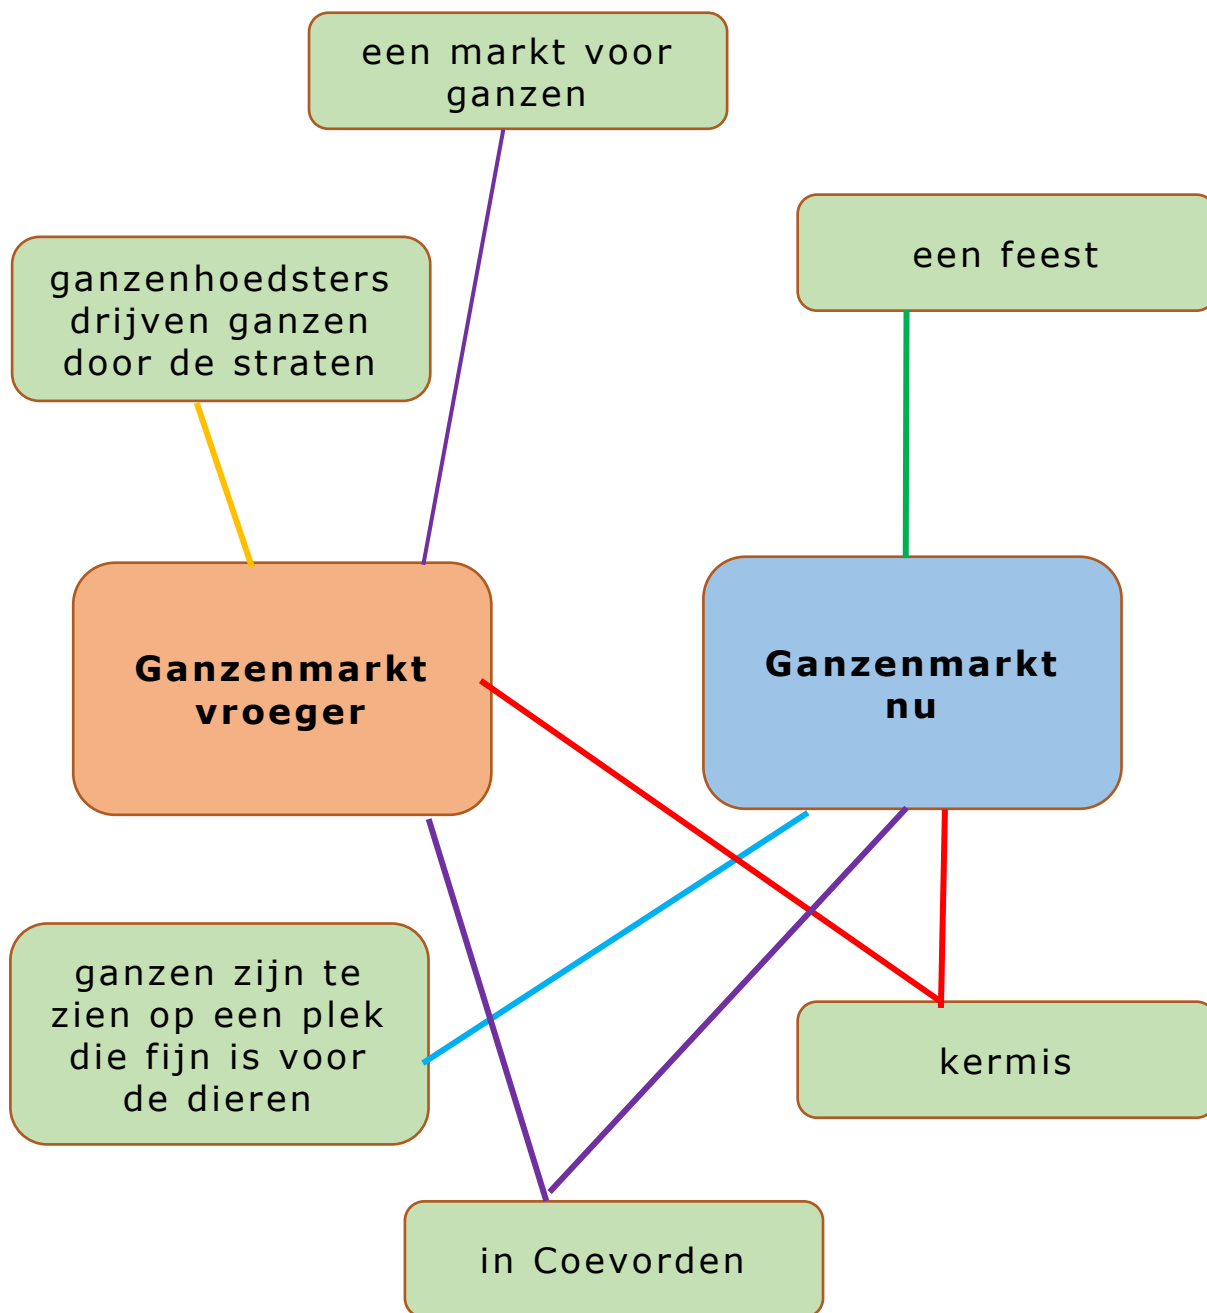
een markt voor ganzen

een feest

ganzenhoedsters drijven ganzen door de straten

**Ganzenmarkt vroeger**

**Ganzenmarkt nu**

ganzen zijn te zien op een plek die fijn is voor de dieren

kermis

in Coevorden